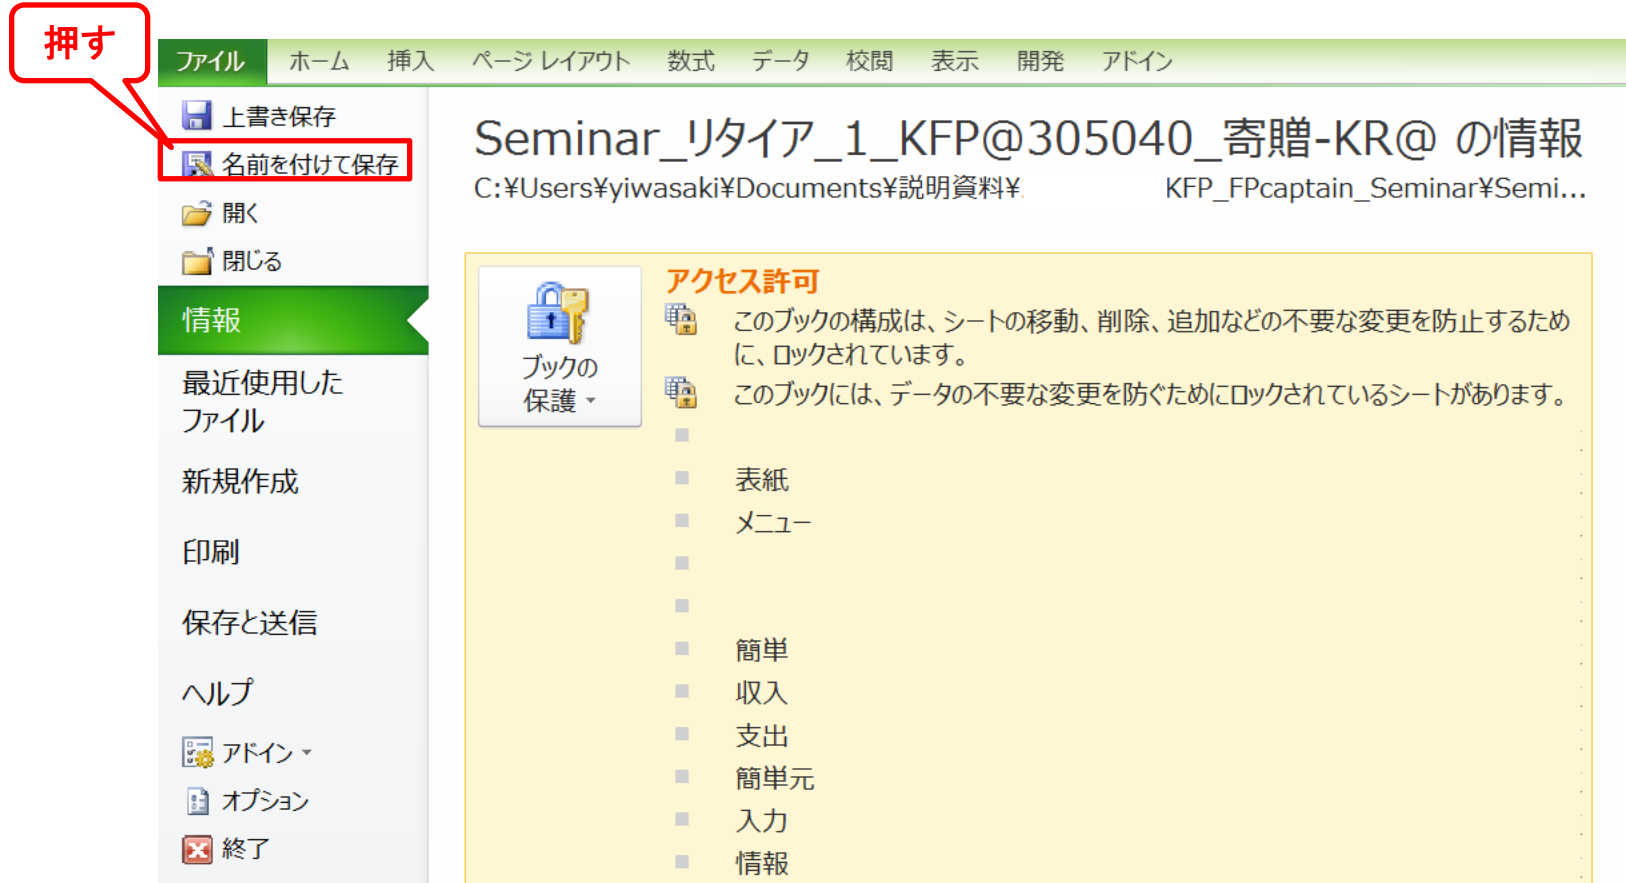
押す

ファイル ホーム 挿入 ページ レイアウト 数式 データ 校閲 表示 開発 アドイン

上書き保存
名前を付けて保存
開く
閉じる
情報
最近使用したファイル
新規作成
印刷
保存と送信
ヘルプ
アドイン
オプション
終了

Seminar_リタイア_1_KFP@305040_寄贈-KR@ の情報
C:¥Users¥yiwasaki¥Documents¥説明資料¥ KFP_FPcaptain_Seminar¥Semi...

ブックの保護

アクセス許可
このブックの構成は、シートの移動、削除、追加などの不要な変更を防止するために、ロックされています。
このブックには、データの不要な変更を防ぐためにロックされているシートがあります。

表紙
メニュー

簡単
収入
支出
簡単元
入力
情報